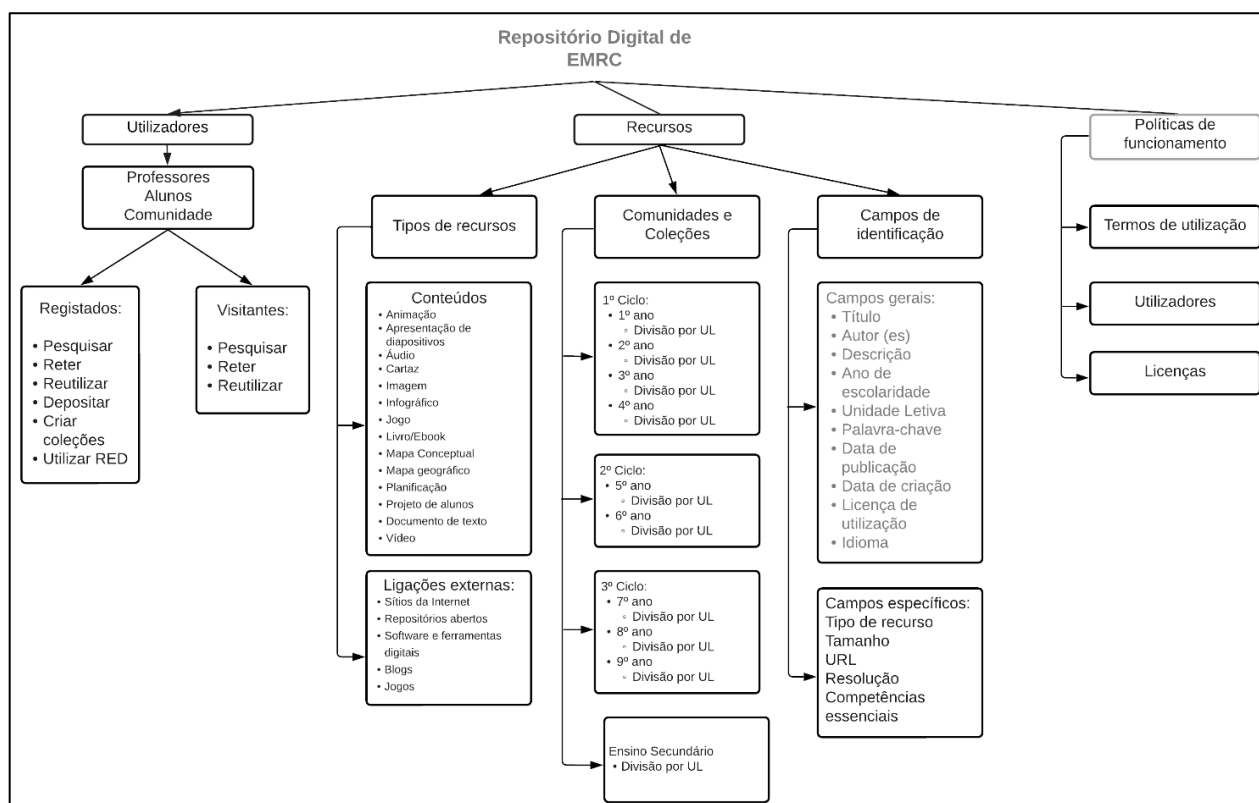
Repositório Digital de EMRC

Utilizadores

Professores
Alunos
Comunidade

Registados:
• Pesquisar
• Reter
• Reutilizar
• Depositar
• Criar coleções
• Utilizar RED

Visitantes:
• Pesquisar
• Reter
• Reutilizar

Recursos

Tipos de recursos

Conteúdos
• Animação
• Apresentação de diapositivos
• Áudio
• Cartaz
• Imagem
• Infográfico
• Jogo
• Livro/Ebook
• Mapa Conceptual
• Mapa geográfico
• Planificação
• Projeto de alunos
• Documento de texto
• Vídeo

Ligações externas:
• Sítios da Internet
• Repositórios abertos
• Software e ferramentas digitais
• Blogs
• Jogos

Comunidades e Coleções

1º Ciclo:
• 1º ano
◦ Divisão por UL
• 2º ano
◦ Divisão por UL
• 3º ano
◦ Divisão por UL
• 4º ano
◦ Divisão por UL

2º Ciclo:
• 5º ano
◦ Divisão por UL
• 6º ano
◦ Divisão por UL

3º Ciclo:
• 7º ano
◦ Divisão por UL
• 8º ano
◦ Divisão por UL
• 9º ano
◦ Divisão por UL

Ensino Secundário
• Divisão por UL

Campos de identificação

Campos gerais:
• Título
• Autor (es)
• Descrição
• Ano de escolaridade
• Unidade Letiva
• Palavra-chave
• Data de publicação
• Data de criação
• Licença de utilização
• Idioma

Campos específicos:
Tipo de recurso
Tamanho
URL
Resolução
Competências essenciais

Políticas de funcionamento

Termos de utilização

Utilizadores

Licenças